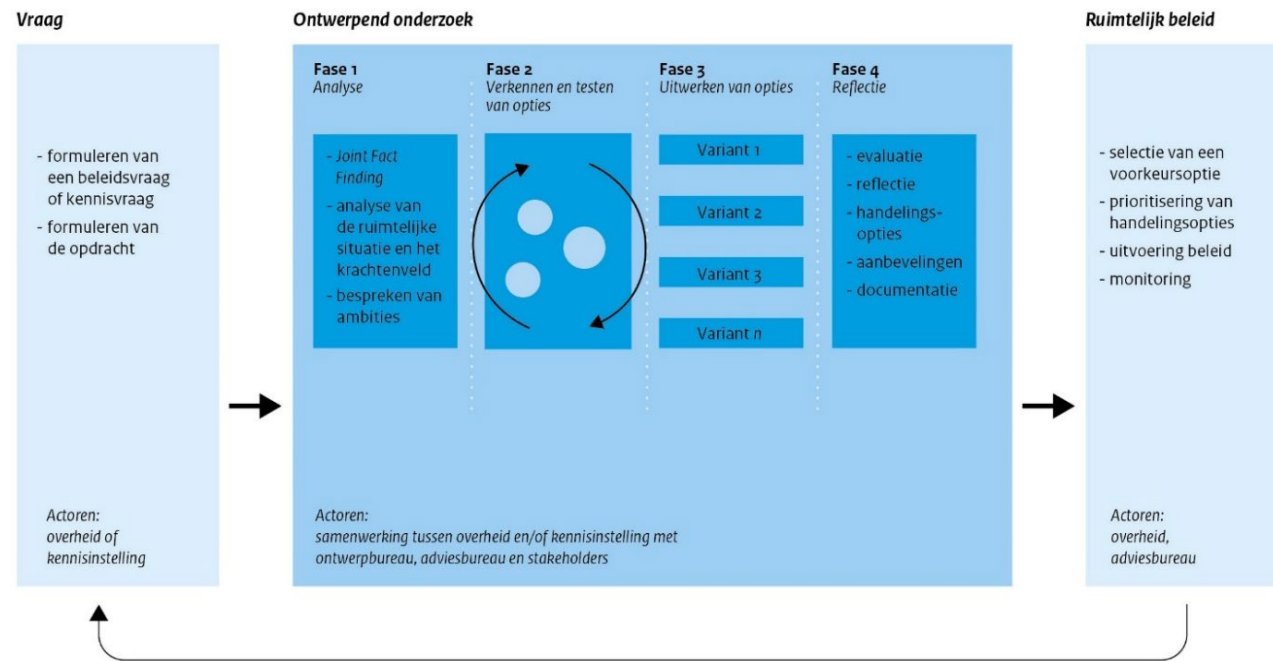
Vraag

- formuleren van een beleidsvraag of kennisvraag
- formuleren van de opdracht

Actoren:
overheid of kennisinstelling

Ontwerpend onderzoek

Fase 1
Analyse

- Joint Fact Finding
- analyse van de ruimtelijke situatie en het krachtenveld
- bespreken van ambities

Fase 2
Verkennen en testen van opties

Fase 3
Uitwerken van opties

Variant 1

Variant 2

Variant 3

Variant n

Fase 4
Reflectie

- evaluatie
- reflectie
- handelingsopties
- aanbevelingen
- documentatie

Actoren:
samenwerking tussen overheid en/of kennisinstelling met ontwerpbureau, adviesbureau en stakeholders

Ruimtelijk beleid

- selectie van een voorkeursoptie
- prioritisering van handelingsopties
- uitvoering beleid
- monitoring

Actoren:
overheid, adviesbureau